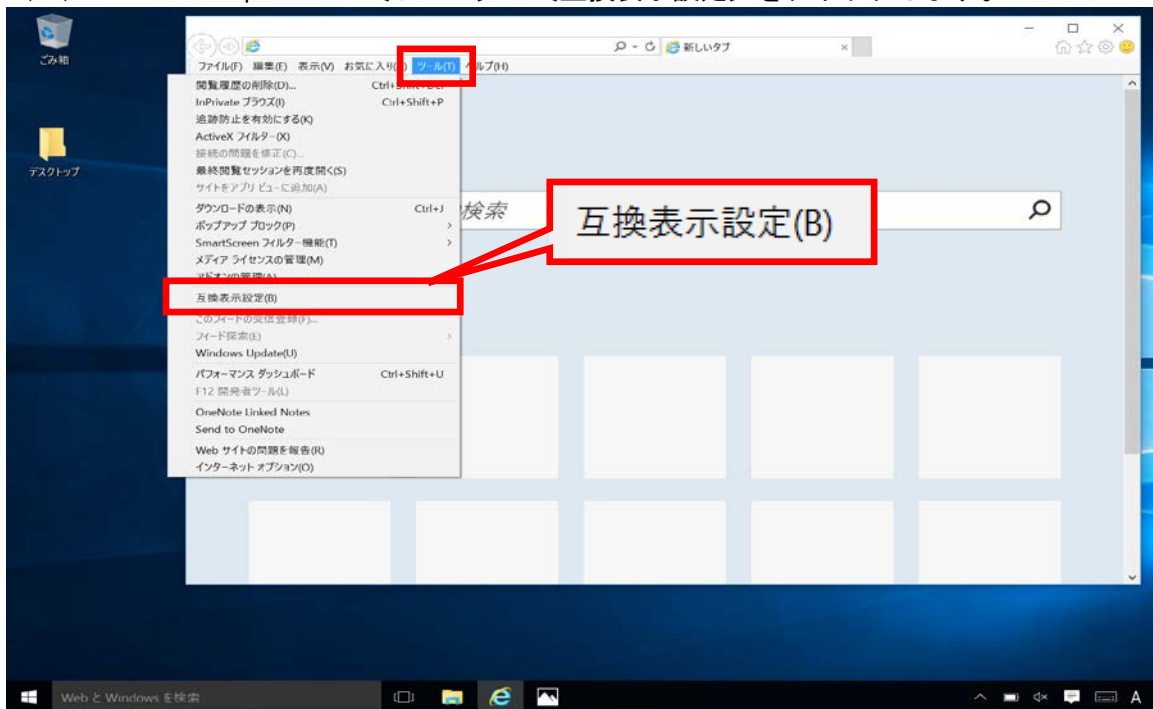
ごみ箱

デスクトップ

新しいタブ

ファイル(F) 編集(E) 表示(V) お気に入り(A) ツール(T) ヘルプ(H)

閲覧履歴の削除(D)... Ctrl+Shift+Del
InPrivate ブラウズ(I) Ctrl+Shift+P
追跡防止を有効にする(K)
ActiveX フィルター(X)
接続の問題を修正(C)...
最終閲覧セッションを再度開く(S)
サイトをアプリ ビューに追加(A)
ダウンロードの表示(N) Ctrl+J
ポップアップ ブロック(P)
SmartScreen フィルター機能(T)
メディア ライセンスの管理(M)
アドオンの管理(A)
互換表示設定(B)
このフィードの受信登録(F)...
フィード探索(E)
Windows Update(U)
パフォーマンス ダッシュボード Ctrl+Shift+U
F12 開発者ツール(L)
OneNote Linked Notes
Send to OneNote
Web サイトの問題を報告(R)
インターネット オプション(O)

検索

互換表示設定(B)

Web と Windows を検索

A